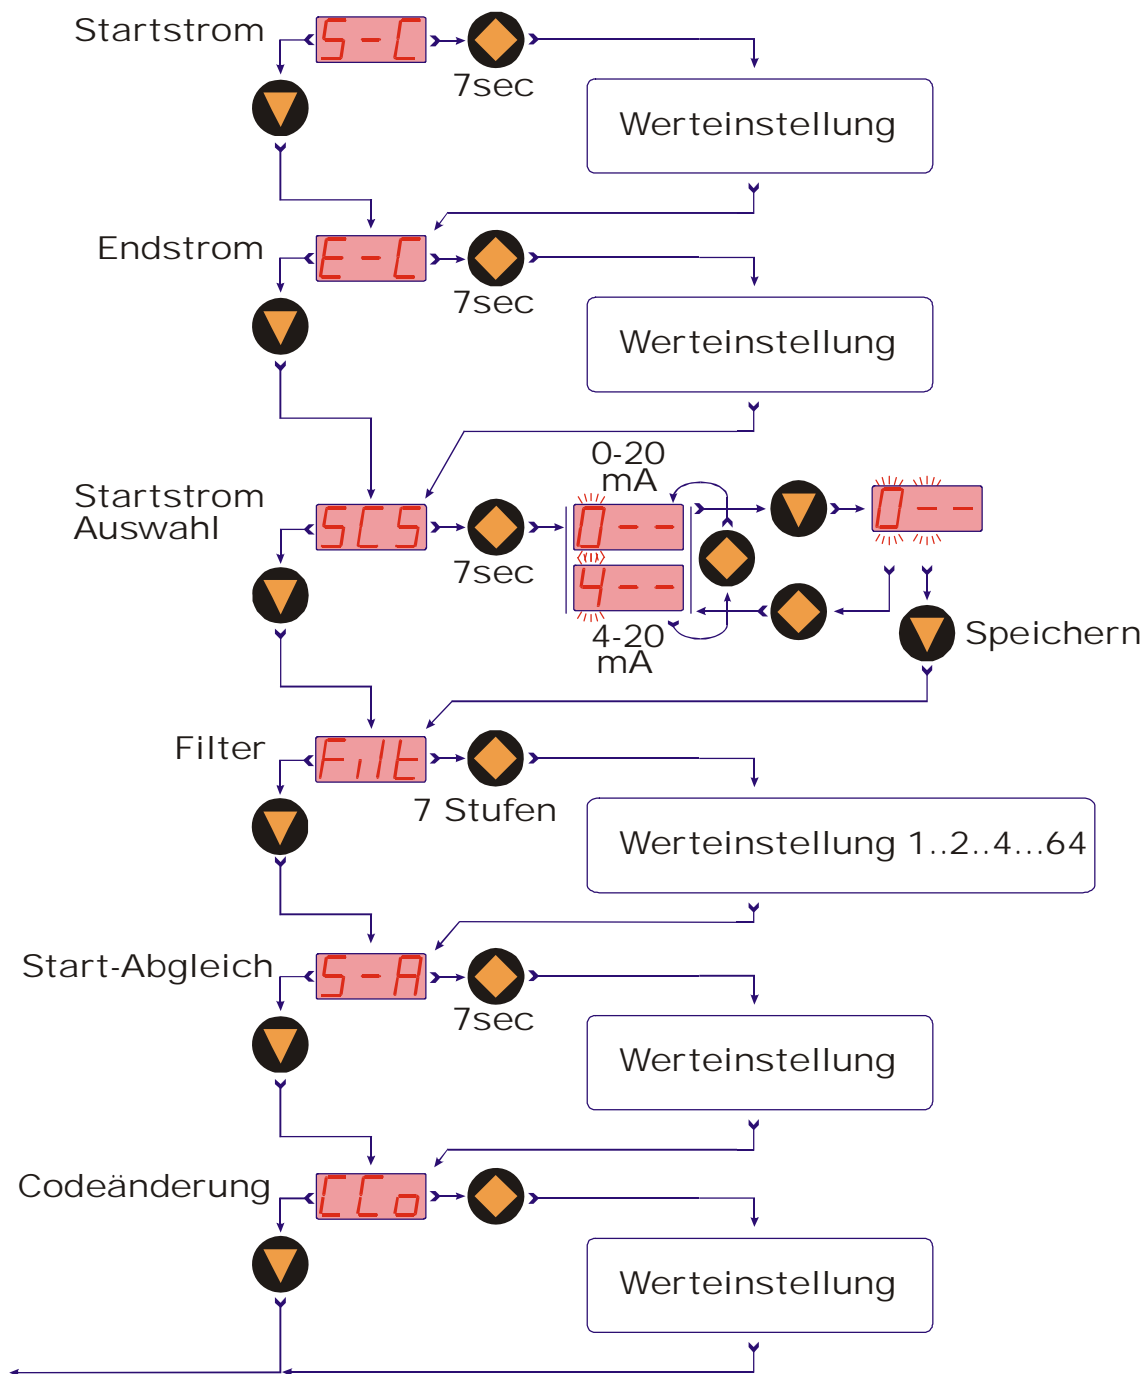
Startstrom
S-C
7sec
Werteinstellung

Endstrom
E-C
7sec
Werteinstellung

Startstrom Auswahl
SCS
7sec
0-20 mA
0--
4--
4-20 mA
0--
Speichern

Filter
FiLt
7 Stufen
Werteinstellung 1..2..4...64

Start-Abgleich
S-A
7sec
Werteinstellung

Codeänderung
CCo
Werteinstellung